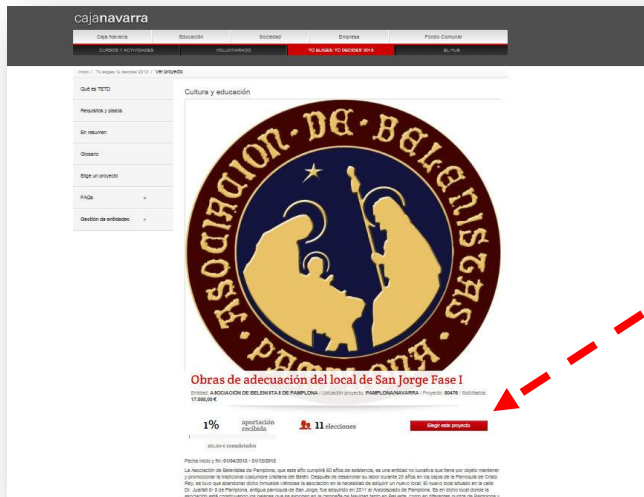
cajanavarra

Caja Navarra | Educación | Sociedad | Empresa | Fondo Comunal

CURSOS Y ACTIVIDADES | VOLUNTARIADO | TÚ ELIGES: TÚ DECIDES 2013 | EL HUB

Inicio / Tú eliges: tú decides 2013 / Ver proyecto

Qué es TETD

Requisitos y plazos

En resumen

Glosario

Elige un proyecto

FAQs

Gestión de entidades

Cultura y educación

ASOCIACION DE BELENISTAS PAMPLONA

Obras de adecuación del local de San Jorge Fase I

Entidad: ASOCIACION DE BELENISTAS DE PAMPLONA / Ubicación proyecto: PAMPLONA/NAVARRA / Proyecto: 60476 / Solicitado: 17.000,00 €

1% aportación recibida

11 elecciones

Elegir este proyecto

Fecha inicio y fin: 01/04/2013 - 31/12/2013

La Asociación de Belenistas de Pamplona, que este año cumplirá 60 años de existencia, es una entidad no lucrativa que tiene por objeto mantener y promocionar la tradicional costumbre cristiana del Belén. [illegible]